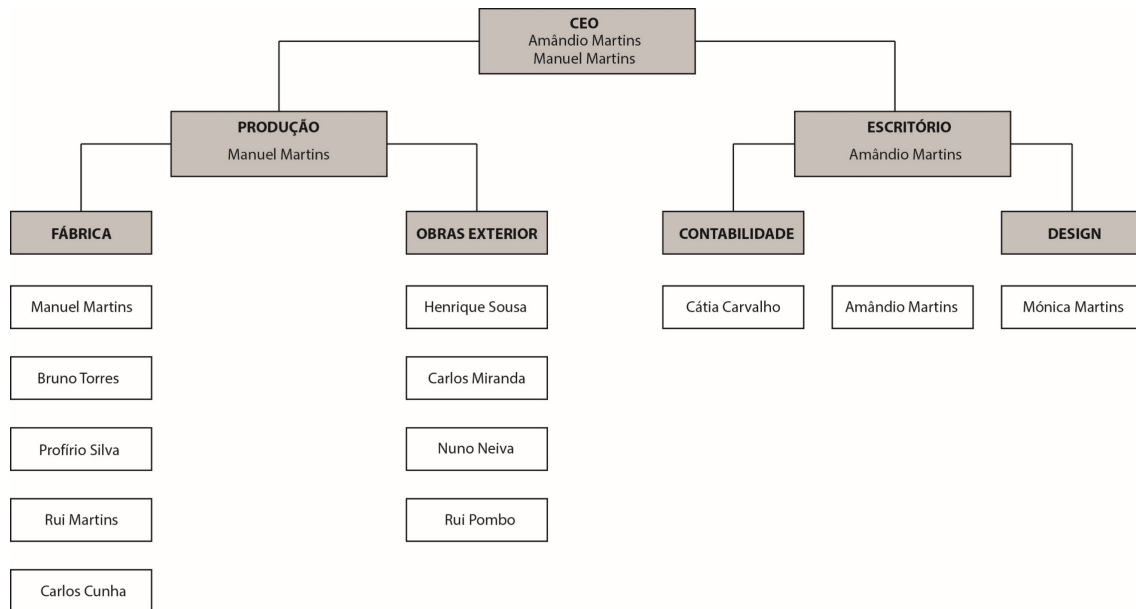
CEO
Amândio Martins
Manuel Martins

PRODUÇÃO
Manuel Martins

ESCRITÓRIO
Amândio Martins

FÁBRICA

Manuel Martins

Bruno Torres

Profírio Silva

Rui Martins

Carlos Cunha

OBRAS EXTERIOR

Henrique Sousa

Carlos Miranda

Nuno Neiva

Rui Pombo

CONTABILIDADE

Cátia Carvalho

Amândio Martins

DESIGN

Mónica Martins